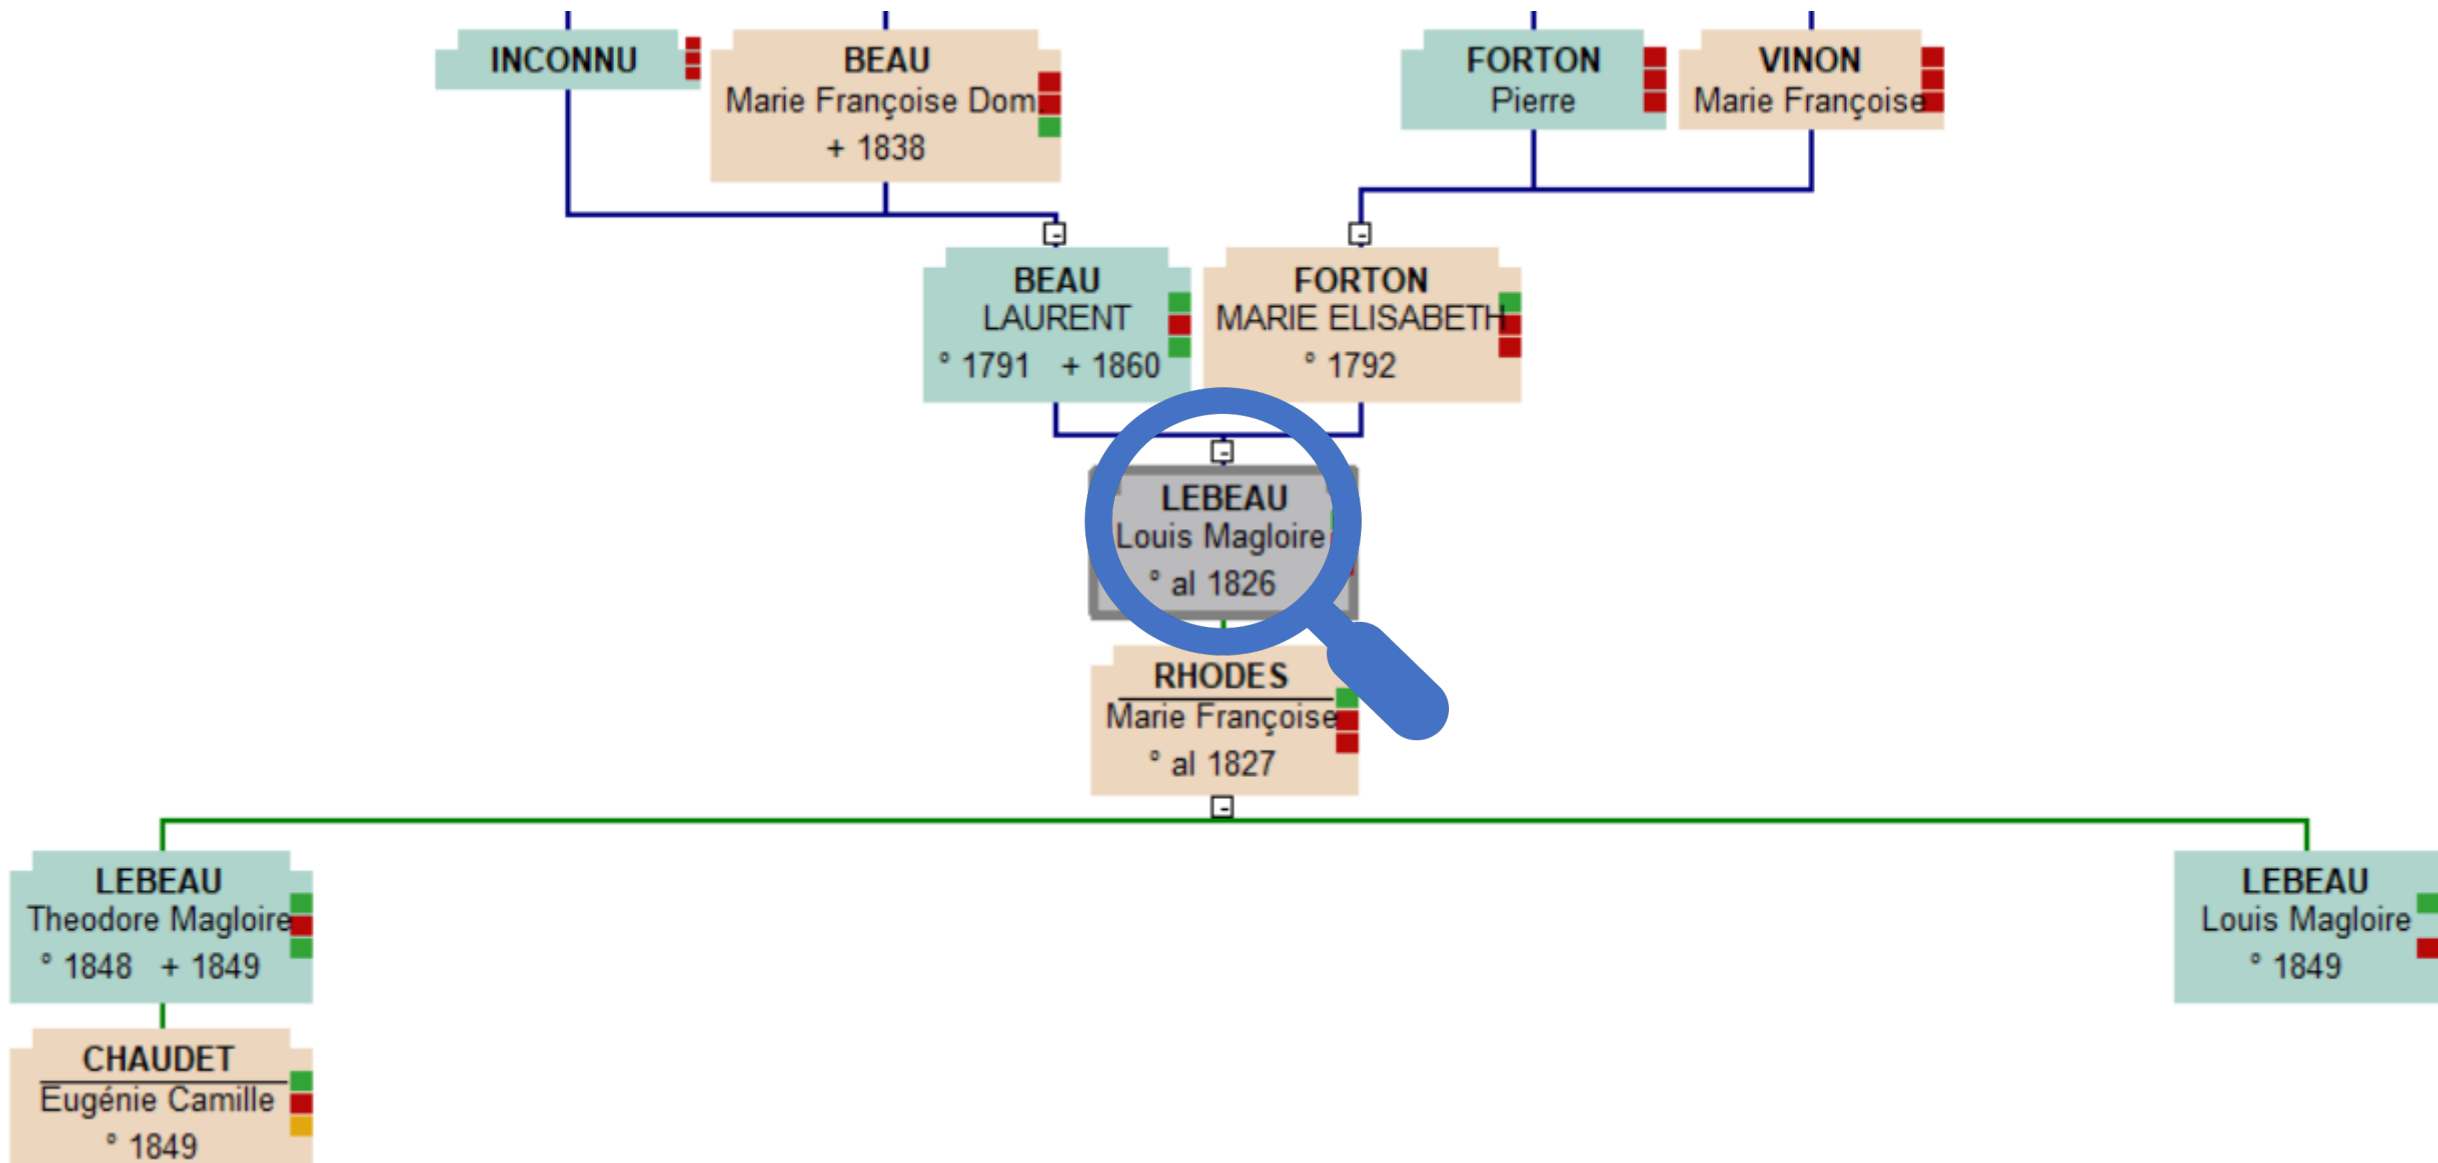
INCONNU

BEAU
Marie Françoise Dom
+ 1838

FORTON
Pierre

VINON
Marie Françoise

BEAU
LAURENT
° 1791 + 1860

FORTON
MARIE ELISABETH
° 1792

LEBEAU
Louis Magloire
° al 1826

RHODES
Marie Françoise
° al 1827

LEBEAU
Theodore Magloire
° 1848 + 1849

CHAUDET
Eugénie Camille
° 1849

LEBEAU
Louis Magloire
° 1849